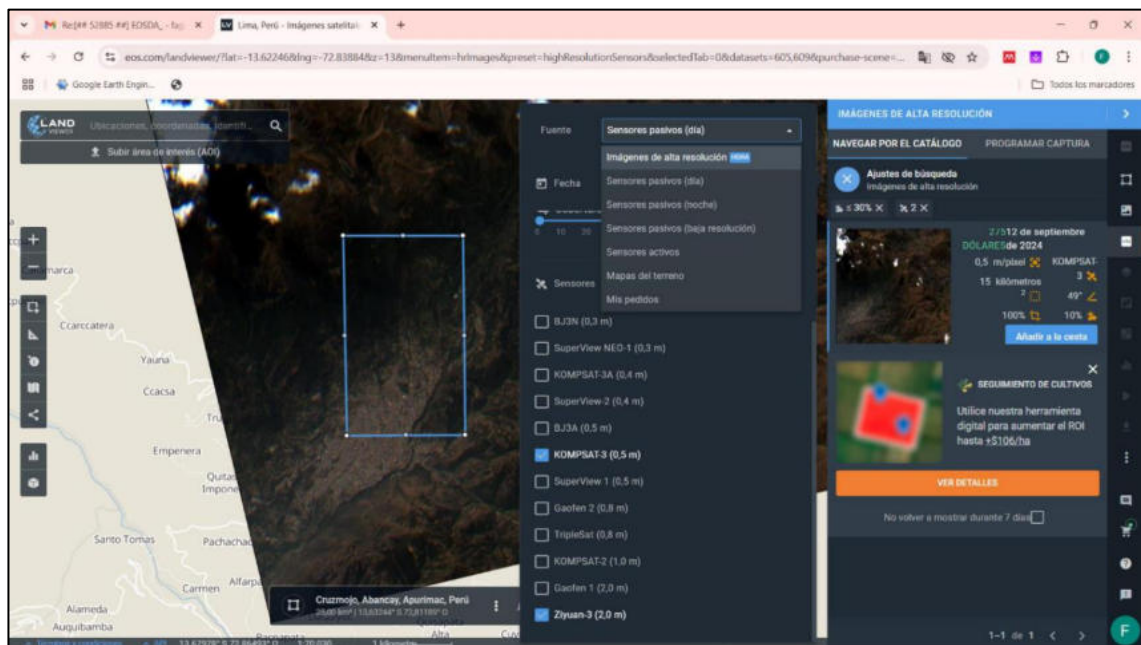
M Re:[## 52885 ##] EOSDA_ - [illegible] ×
Lima, Perú - Imágenes satelital ×
+
eos.com/landviewer/?lat=-13.62246&lng=-72.83884&z=13&menuItem=hrImages&preset=highResolutionSensors&selectedTab=0&datasets=605,609&purchase-scene=...
Google Earth Engin...
Todos los marcadores

LAND VIEWER
Ubicaciones, coordenadas, identifi...
Subir área de interés (AOI)

Fuente
Sensores pasivos (día)
Imágenes de alta resolución NUEVA
Sensores pasivos (día)
Sensores pasivos (noche)
Sensores pasivos (baja resolución)
Sensores activos
Mapas del terreno
Mis pedidos
Fecha
Sensores
BJ3N (0,3 m)
SuperView NEO-1 (0,3 m)
KOMPSAT-3A (0,4 m)
SuperView-2 (0,4 m)
BJ3A (0,5 m)
KOMPSAT-3 (0,5 m)
SuperView 1 (0,5 m)
Gaofen 2 (0,8 m)
TripleSat (0,8 m)
KOMPSAT-2 (1,0 m)
Gaofen 1 (2,0 m)
Ziyuan-3 (2,0 m)

IMÁGENES DE ALTA RESOLUCIÓN
NAVEGAR POR EL CATÁLOGO
PROGRAMAR CAPTURA
Ajustes de búsqueda
Imágenes de alta resolución
≤ 30% ×
2 ×
2 / 512 de septiembre DÓLARES de 2024
0,5 m/píxel KOMPSAT-3
15 kilómetros 2
49°
100%
10%
Añadir a la cesta
SEGUIMIENTO DE CULTIVOS
Utilice nuestra herramienta digital para aumentar el ROI hasta +$106/ha
VER DETALLES
No volver a mostrar durante 7 días
1–1 de 1

marca
Ccarccatera
Yaurla
Ccacsa
Tru
Empenera
Quita
Impone
Santo Tomas
Pachacha
Carmen
Alfarpa
Alameda
Auquibamba
Cruzmojo, Abancay, Apurímac, Perú
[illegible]
Alta
F